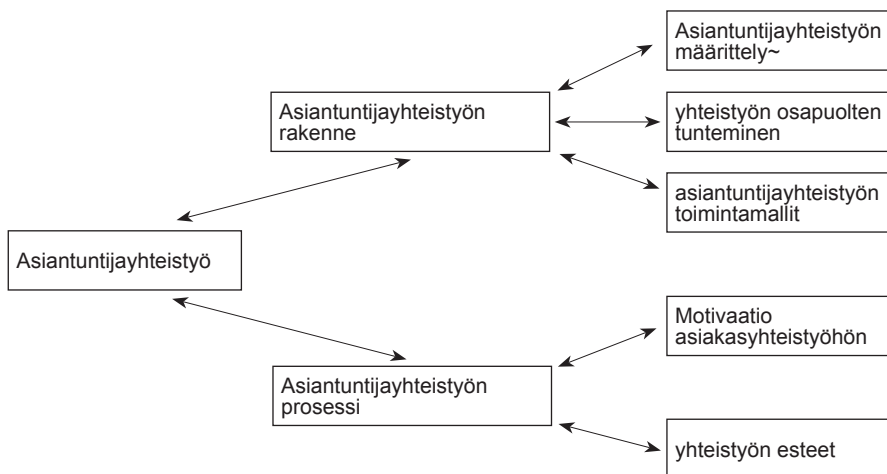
Asiantuntijayhteistyö

Asiantuntijayhteistyön rakenne

Asiantuntijayhteistyön määrittely~

yhteistyön osapuolten tunteminen

asiantuntijayhteistyön toimintamallit

Asiantuntijayhteistyön prosessi

Motivaatio asiakasyhteistyöhön

yhteistyön esteet